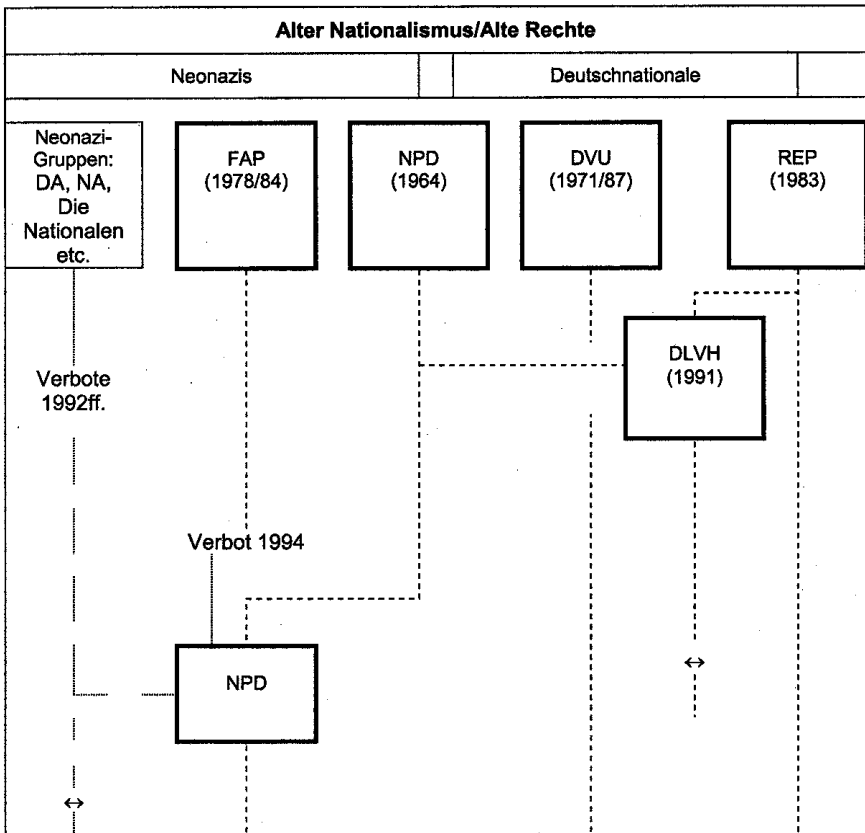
Alter Nationalismus/Alte Rechte

Neonazis

Deutschnationale

Neonazi-Gruppen: DA, NA, Die Nationalen etc.

FAP (1978/84)

NPD (1964)

DVU (1971/87)

REP (1983)

DLVH (1991)

Verbote 1992ff.

Verbot 1994

NPD

↔

↔